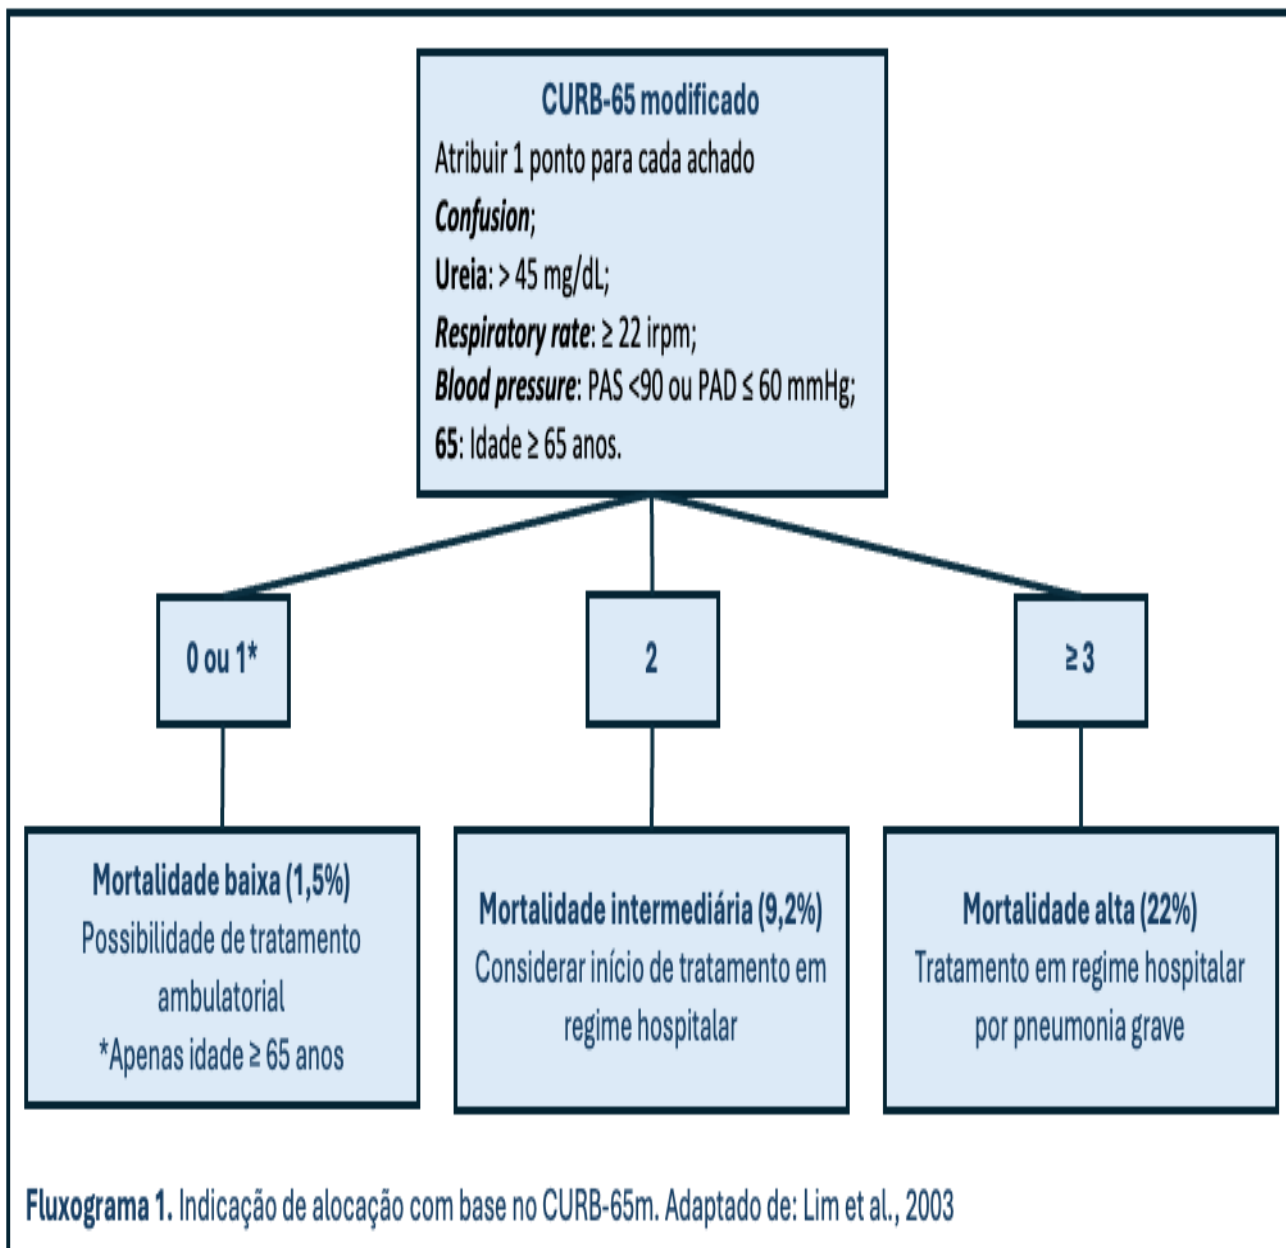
CURB-65 modificado

Atribuir 1 ponto para cada achado

Confusion;

Ureia: > 45 mg/dL;

Respiratory rate: ≥ 22 irpm;

Blood pressure: PAS <90 ou PAD ≤ 60 mmHg;

65: Idade ≥ 65 anos.

0 ou 1*

2

≥ 3

Mortalidade baixa (1,5%)
Possibilidade de tratamento ambulatorial
*Apenas idade ≥ 65 anos

Mortalidade intermediária (9,2%)
Considerar início de tratamento em regime hospitalar

Mortalidade alta (22%)
Tratamento em regime hospitalar por pneumonia grave

Fluxograma 1. Indicação de alocação com base no CURB-65m. Adaptado de: Lim et al., 2003